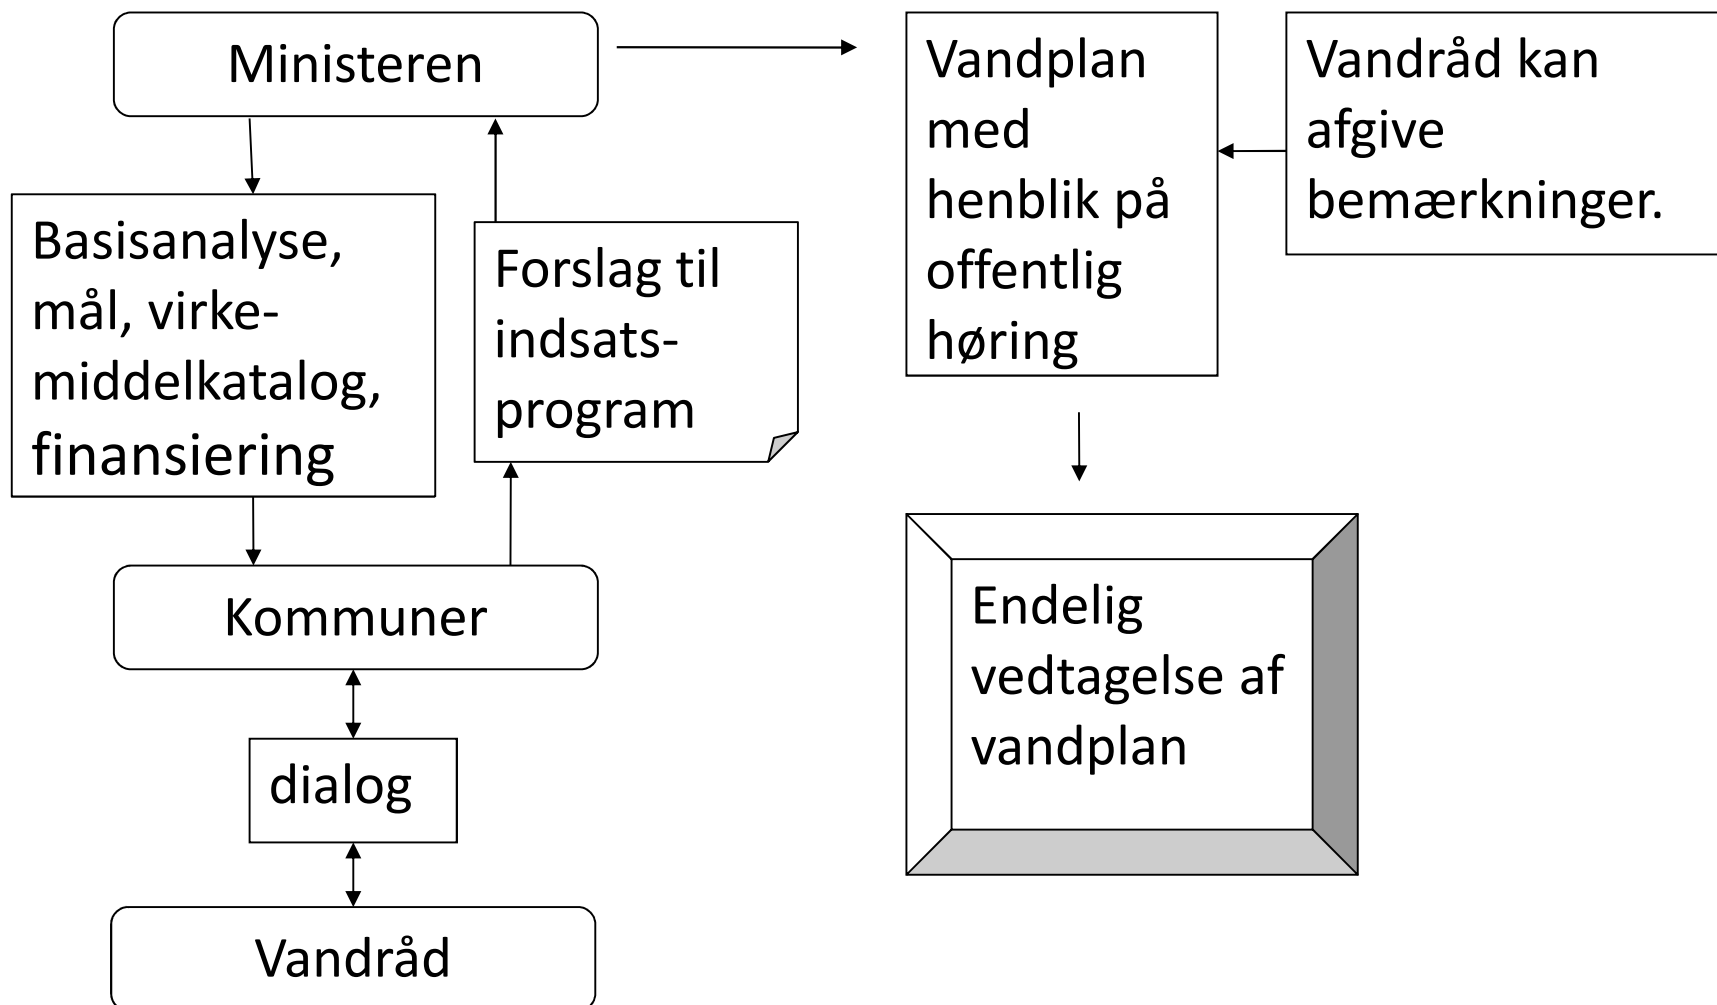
Ministeren

Basisanalyse, mål, virkemiddelkatalog, finansiering

Forslag til indsatsprogram

Kommuner

dialog

Vandråd

Vandplan med henblik på offentlig høring

Vandråd kan afgive bemærkninger.

Endelig vedtagelse af vandplan